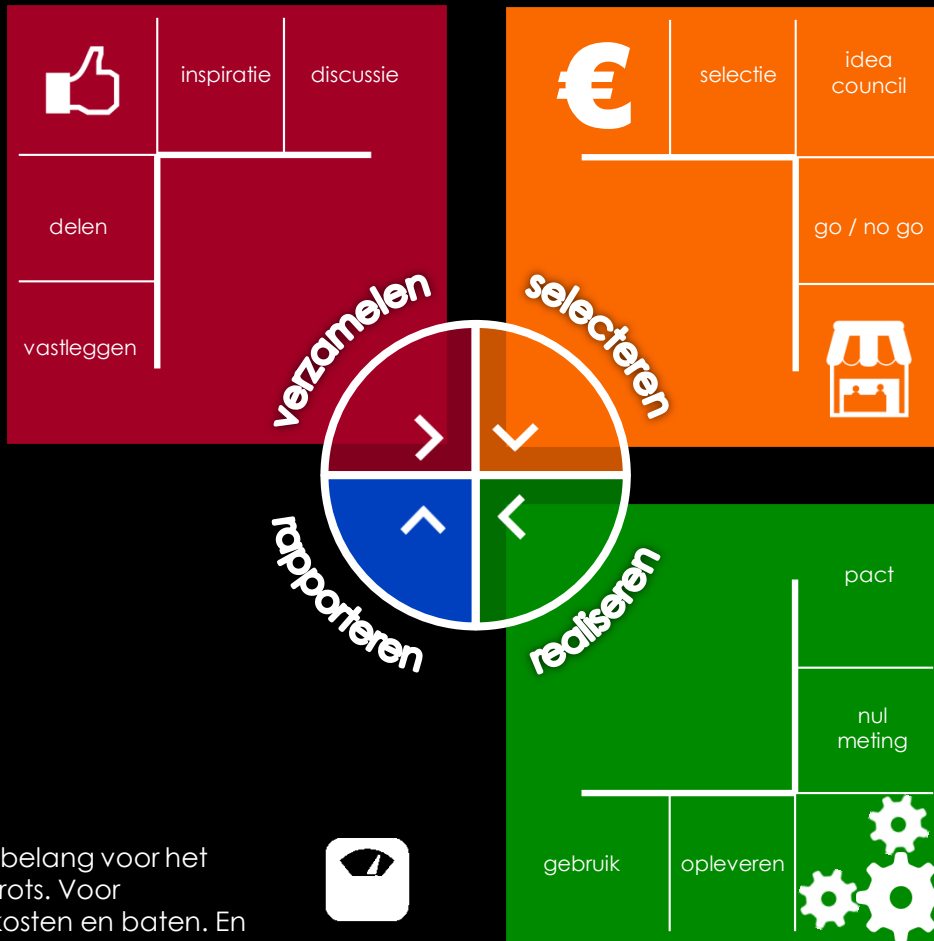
inspiratie

discussie

delen

vastleggen

selectie

idea council

go / no go

verzamelen

selecteren

rapporteren

realiseren

pact

nul meting

gebruik

opleveren

belang voor het
rots. Voor
costen en baten. En